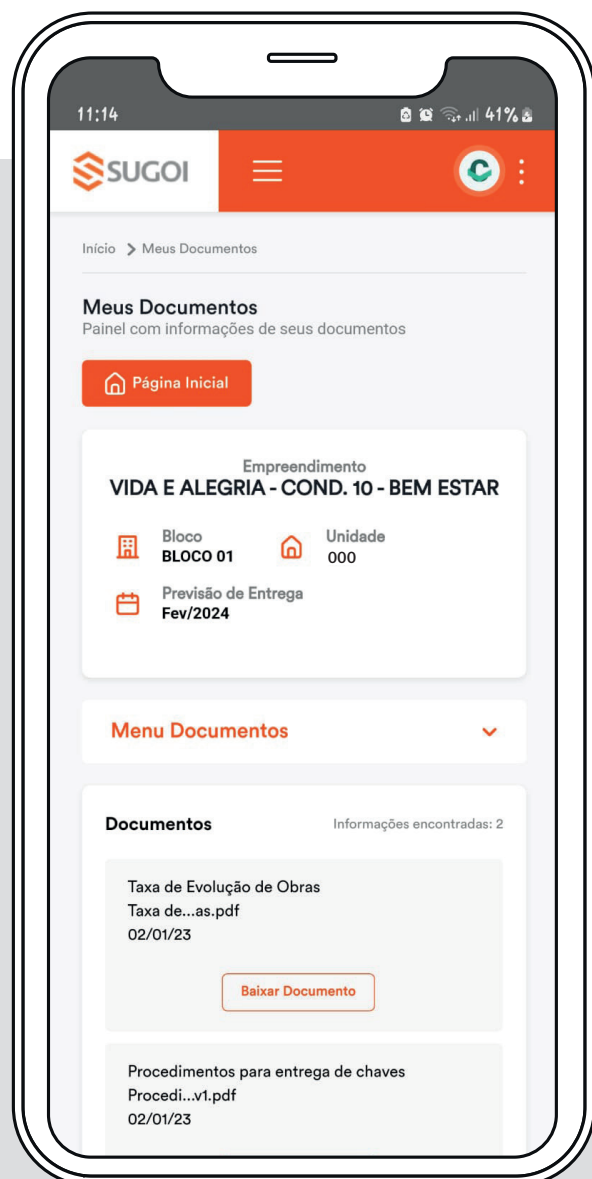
11:14

41%

SUGOI

Início > Meus Documentos

Meus Documentos
Painel com informações de seus documentos

Página Inicial

Empreendimento
VIDA E ALEGRIA - COND. 10 - BEM ESTAR

Bloco
BLOCO 01

Unidade
000

Previsão de Entrega
Fev/2024

Menu Documentos

Documentos

Informações encontradas: 2

Taxa de Evolução de Obras
Taxa de...as.pdf
02/01/23

Baixar Documento

Procedimentos para entrega de chaves
Procedi...v1.pdf
02/01/23